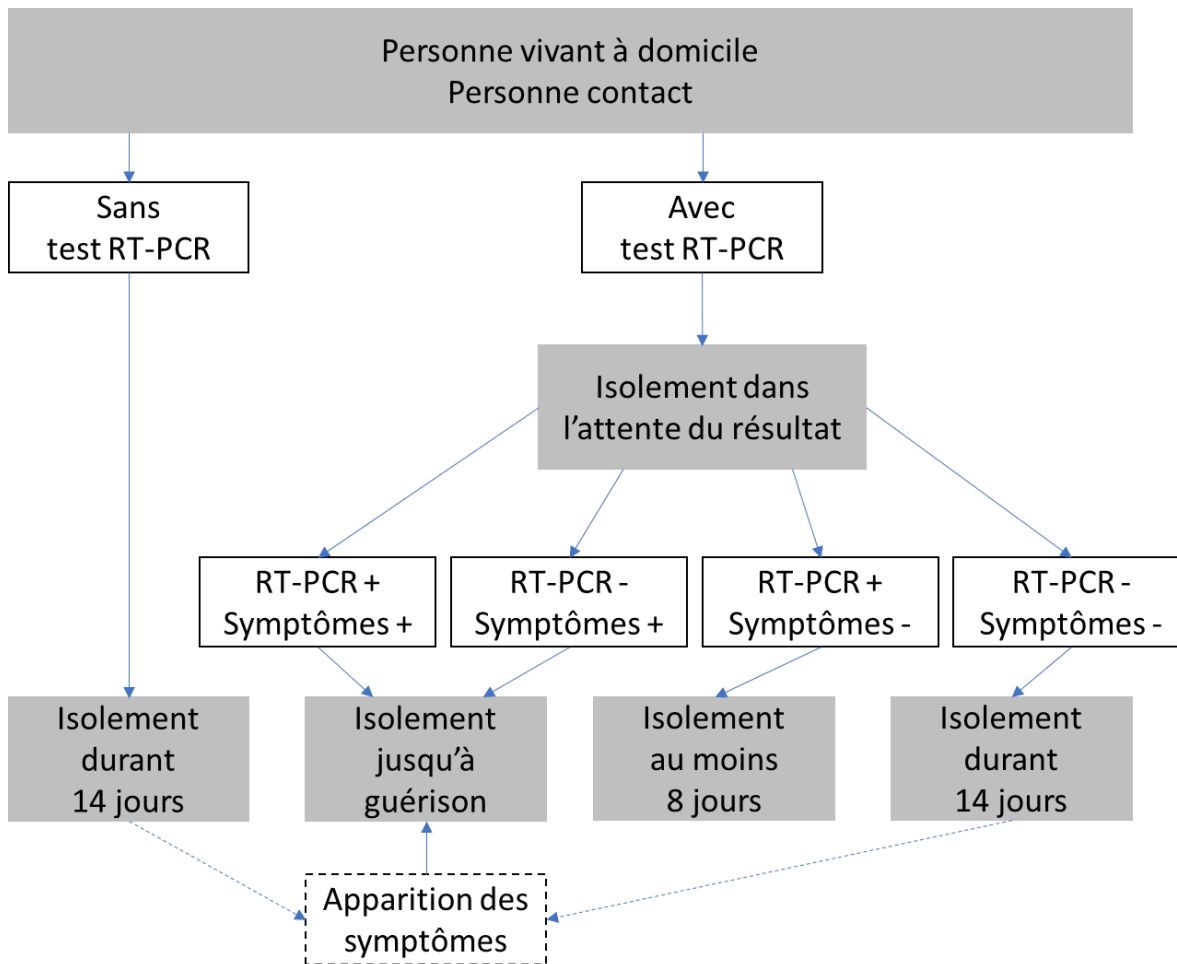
Personne vivant à domicile
Personne contact

Sans
test RT-PCR

Avec
test RT-PCR

Isolement dans
l'attente du résultat

RT-PCR +
Symptômes +

RT-PCR -
Symptômes +

RT-PCR +
Symptômes -

RT-PCR -
Symptômes -

Isolement
durant
14 jours

Isolement
jusqu'à
guérison

Isolement
au moins
8 jours

Isolement
durant
14 jours

Apparition des
symptômes